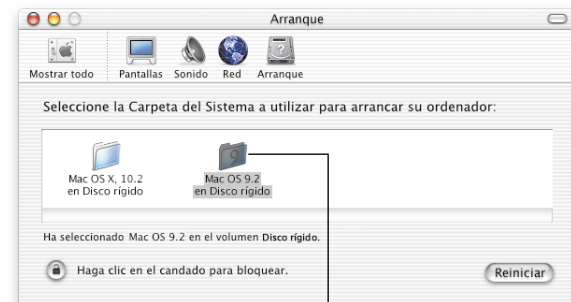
Arranque

Mostrar todo Pantallas Sonido Red Arranque

Seleccione la Carpeta del Sistema a utilizar para arrancar su ordenador:

Mac OS X, 10.2 en Disco rígido

9

Mac OS 9.2 en Disco rígido

Ha seleccionado Mac OS 9.2 en el volumen Disco rígido.

Haga clic en el candado para bloquear.

Reiniciar